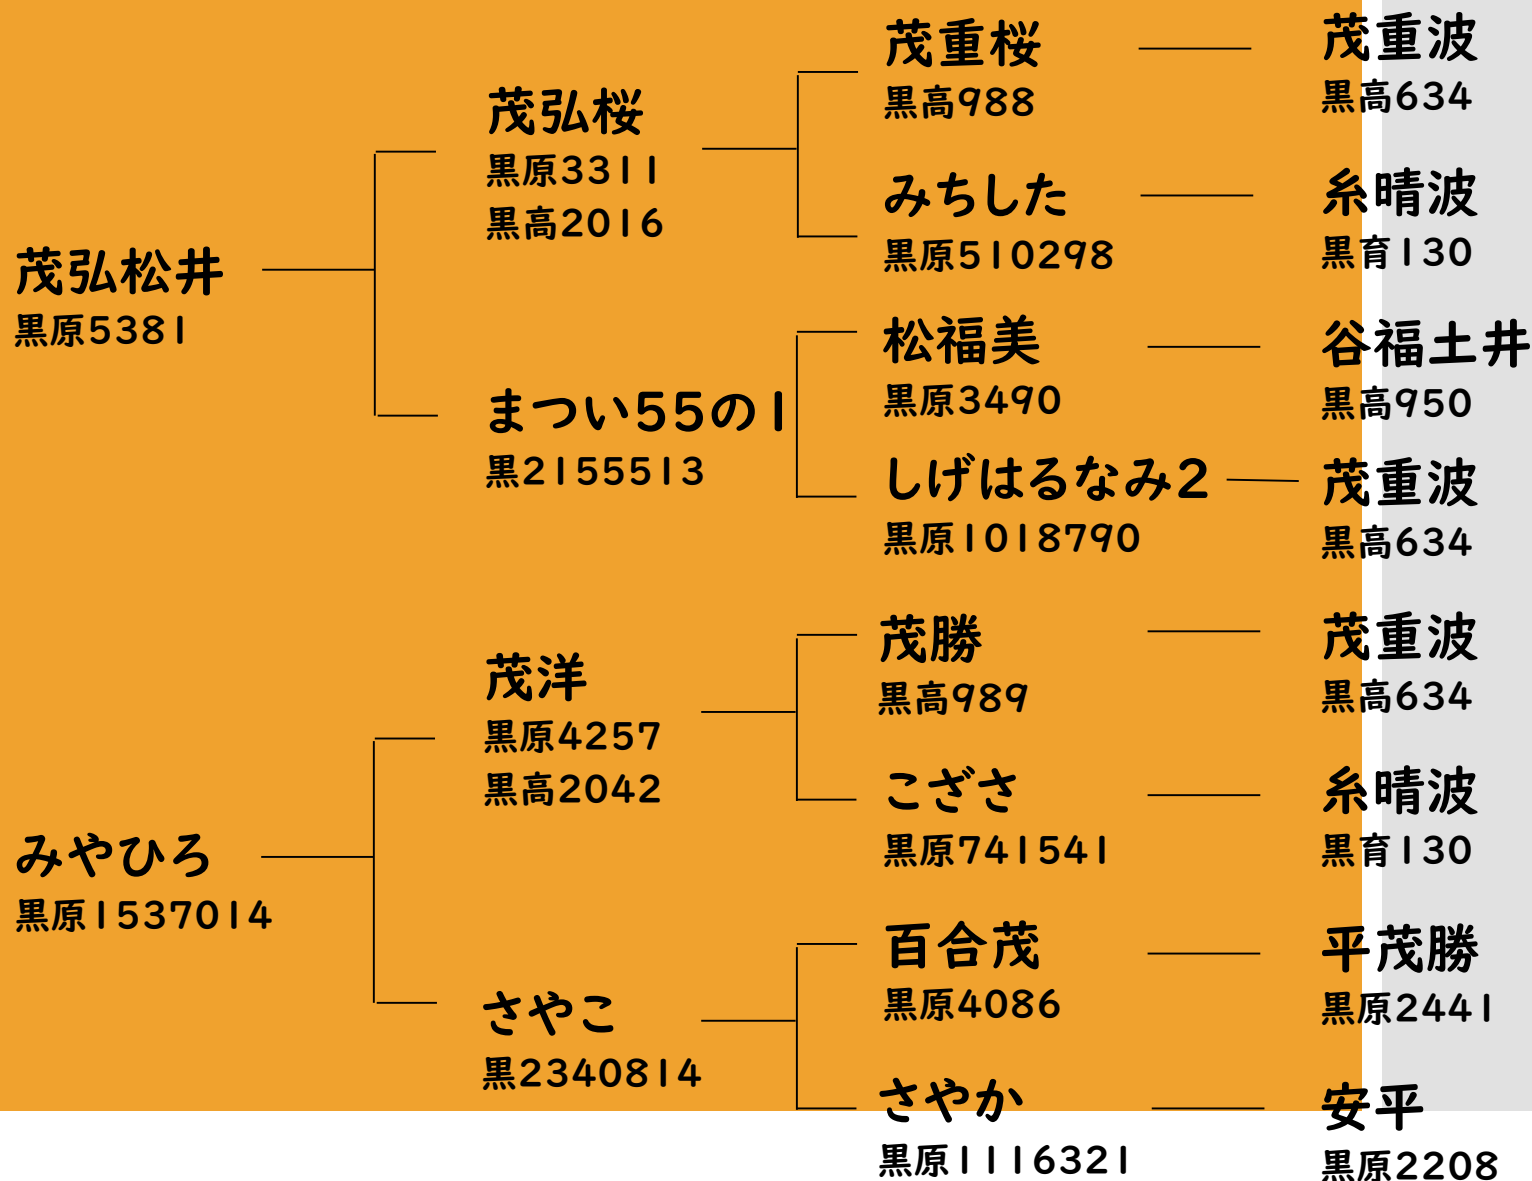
茂弘松井
黒原5381

茂弘桜
黒原3311
黒高2016

まつい55の1
黒2155513

茂重桜
黒高988

みちした
黒原510298

松福美
黒原3490

しげはるなみ2
黒原1018790

茂重波
黒高634

糸晴波
黒育130

谷福土井
黒高950

茂重波
黒高634

みやひろ
黒原1537014

茂洋
黒原4257
黒高2042

さやこ
黒2340814

茂勝
黒高989

こざさ
黒原741541

百合茂
黒原4086

さやか
黒原1116321

茂重波
黒高634

糸晴波
黒育130

平茂勝
黒原2441

安平
黒原2208